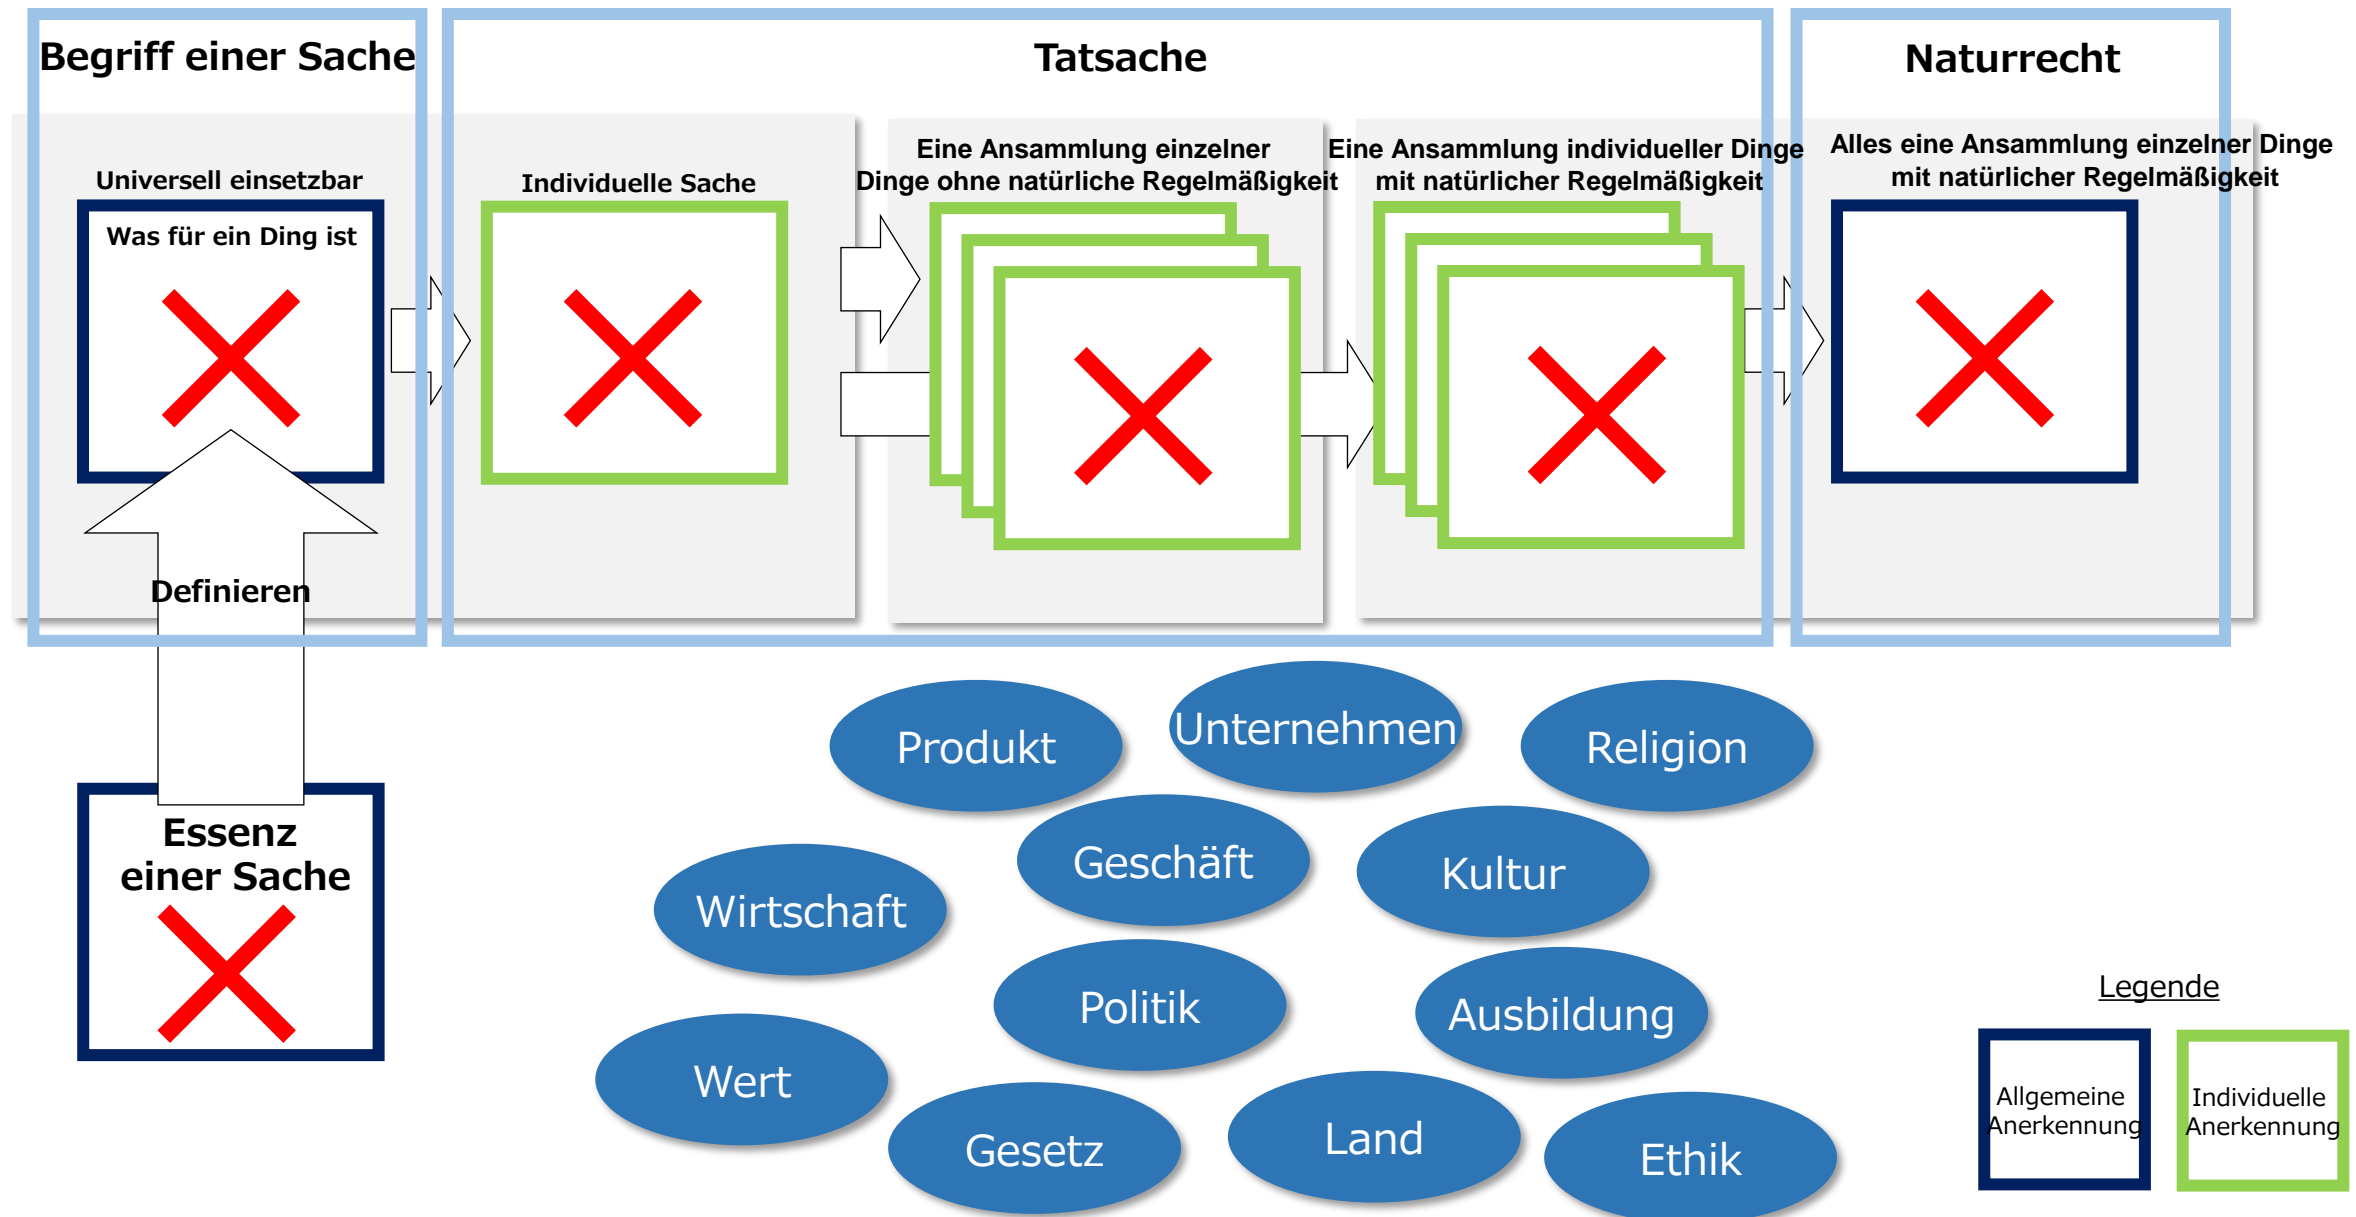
Begriff einer Sache

Tatsache

Naturrecht

Universell einsetzbar

Was für ein Ding ist

Individuelle Sache

Eine Ansammlung einzelner Dinge ohne natürliche Regelmäßigkeit

Eine Ansammlung individueller Dinge mit natürlicher Regelmäßigkeit

Alles eine Ansammlung einzelner Dinge mit natürlicher Regelmäßigkeit

Definieren

Essenz einer Sache

Produkt

Unternehmen

Religion

Geschäft

Kultur

Wirtschaft

Politik

Ausbildung

Wert

Gesetz

Land

Ethik

Legende

Allgemeine Anerkennung

Individuelle Anerkennung